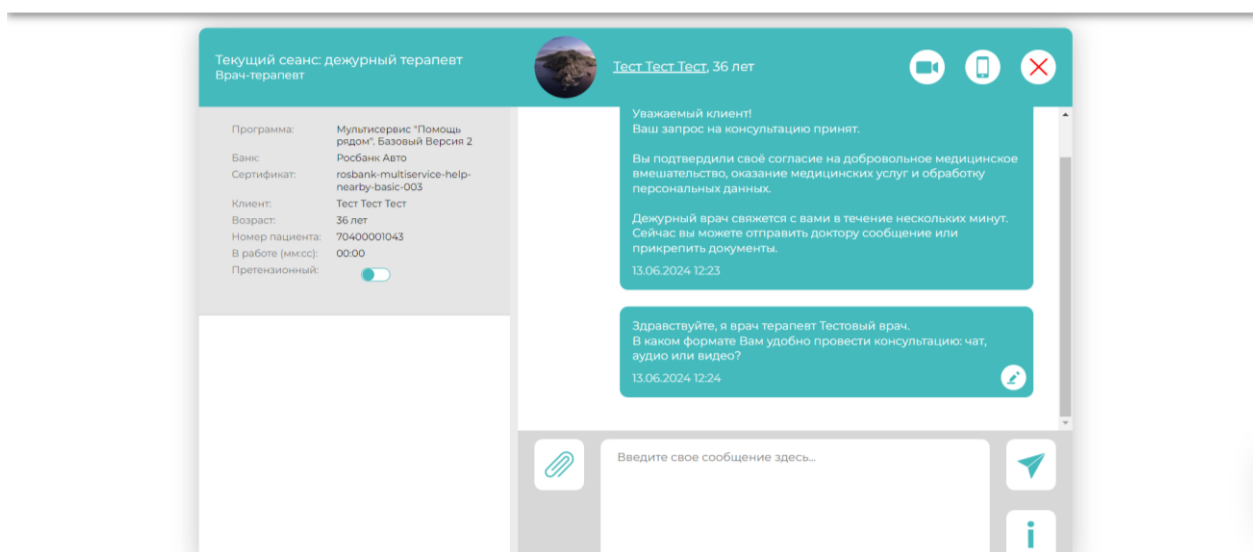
Текущий сеанс: дежурный терапевт
Врач-терапевт

Тест Тест Тест, 36 лет

| | |
|---|---|
| Программа: | Мультисервис "Помощь рядом". Базовый Версия 2 |
| Банк: | Росбанк Авто |
| Сертификат: | rosbank-multiservice-help-nearby-basic-003 |
| Клиент: | Тест Тест Тест |
| Возраст: | 36 лет |
| Номер пациента: | 70400001043 |
| В работе (мм:сс): | 00:00 |
| Претензионный: | |

Уважаемый клиент!
Ваш запрос на консультацию принят.

Вы подтвердили своё согласие на добровольное медицинское вмешательство, оказание медицинских услуг и обработку персональных данных.

Дежурный врач свяжется с вами в течение нескольких минут. Сейчас вы можете отправить доктору сообщение или прикрепить документы.

13.06.2024 12:23

Здравствуйте, я врач терапевт Тестовый врач.
В каком формате Вам удобно провести консультацию: чат, аудио или видео?

13.06.2024 12:24

Введите свое сообщение здесь...